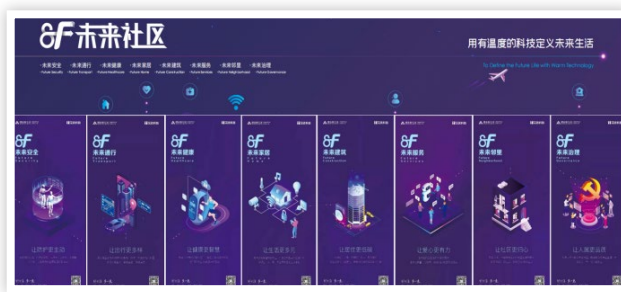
&F 未来社区

用有温度的科技定义未来生活

To Define the Future Life with Warm Technology

·未来安全 ·未来通行 ·未来健康 ·未来家居 ·未来建筑 ·未来服务 ·未来邻里 ·未来治理

&F 未来安全

&F 未来通行

&F 未来健康

&F 未来家居

&F 未来建筑

&F 未来服务

&F 未来邻里

&F 未来治理

让防护更主动

让出行更多样

让健康更智慧

让生活更舒适

让建筑更美丽

让服务更有力

让邻里更和谐

让治理更高效

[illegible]